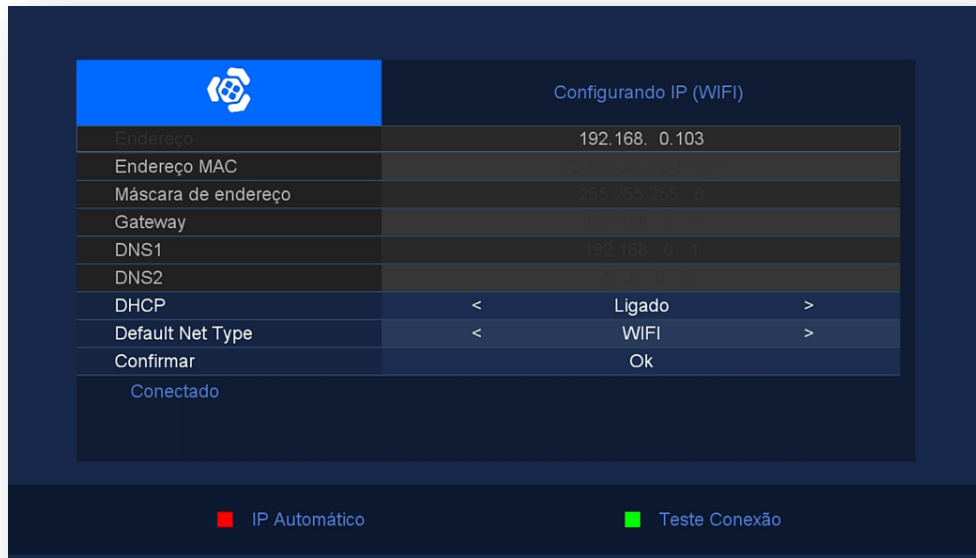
Configurando IP (WIFI)

| Endereço | 192.168. 0.103 |
|---|---|
| Endereço MAC | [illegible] |
| Máscara de endereço | 255.255.255. 0 |
| Gateway | 192.168. 0. 1 |
| DNS1 | 192.168. 0. 1 |
| DNS2 | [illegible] |
| DHCP | < Ligado > |
| Default Net Type | < WIFI > |
| Confirmar | Ok |

Conectado

IP Automático

Teste Conexão